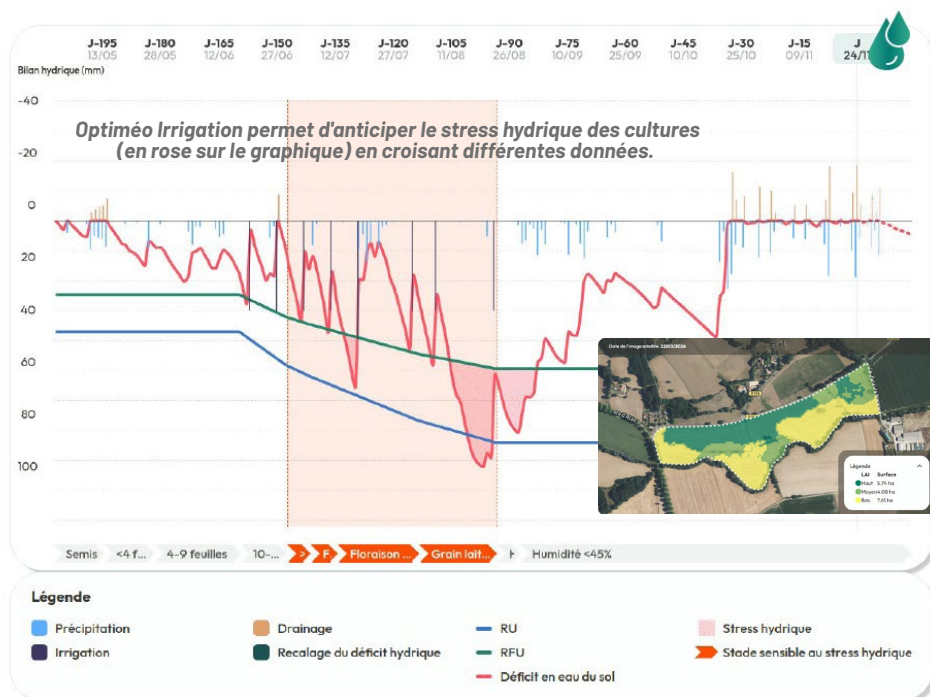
| J-195 | J-180 | J-165 | J-150 | J-135 | J-120 | J-105 | J-90 | J-75 | J-60 | J-45 | J-30 | J-15 | J |
|---|---|---|---|---|---|---|---|---|---|---|---|---|---|
| 13/05 | 28/05 | 12/06 | 27/06 | 12/07 | 27/07 | 11/08 | 26/08 | 10/09 | 25/09 | 10/10 | 25/10 | 09/11 | 24/11 |

Bilan hydrique (mm)

-40
-20
0
20
40
60
80
100

Optiméo Irrigation permet d'anticiper le stress hydrique des cultures (en rose sur le graphique) en croisant différentes données.

Date de l'image satellite : 22/03/2026

Légende
LAI Surface
Haut 5.74 ha
Moyen 4.08 ha
Bas 7.61 ha

Semis <4 f... 4-9 feuilles 10-... > F Floraison ... Grain lait... Humidité <45%

Légende
Précipitation
Irrigation
Drainage
Recalage du déficit hydrique
RU
RFU
Déficit en eau du sol
Stress hydrique
Stade sensible au stress hydrique